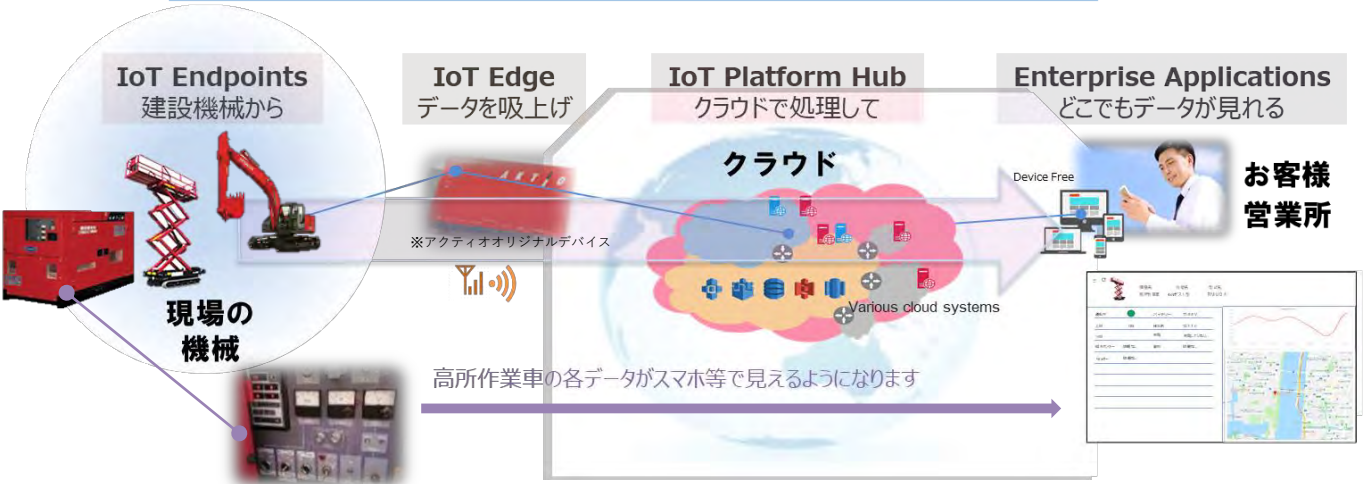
IoT Endpoints
建設機械から

IoT Edge
データを吸上げ

IoT Platform Hub
クラウドで処理して

Enterprise Applications
どこでもデータが見れる

クラウド

Device Free

お客様
営業所

AKTIO

※アクティオオリジナルデバイス

Various cloud systems

現場の
機械

高所作業車の各データがスマホ等で見えるようになります